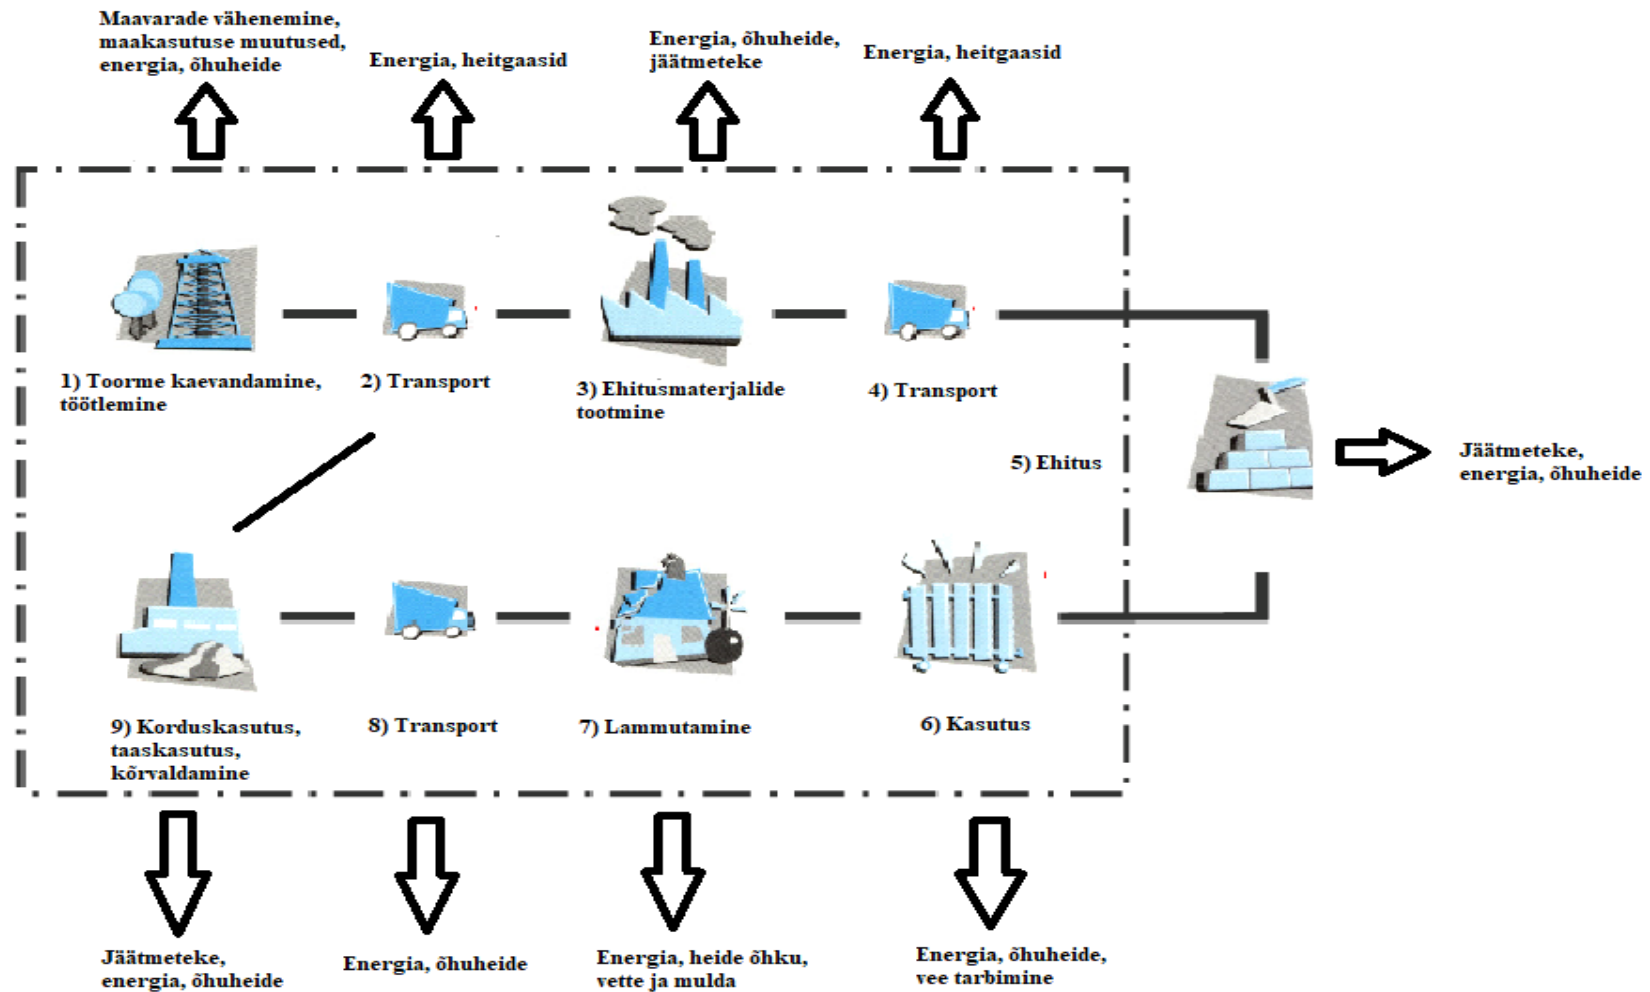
Maavarade vähenemine, maakasutuse muutused, energia, õhuheide

Energia, heitgaasid

Energia, õhuheide, jäätmeteke

Energia, heitgaasid

1) Toorme kaevandamine, töötlemine

2) Transport

3) Ehitusmaterjalide tootmine

4) Transport

5) Ehitus

Jäätmeteke, energia, õhuheide

9) Korduskasutus, taaskasutus, kõrvaldamine

8) Transport

7) Lammutamine

6) Kasutus

Jäätmeteke, energia, õhuheide

Energia, õhuheide

Energia, heide õhku, vette ja mulda

Energia, õhuheide, vee tarbimine